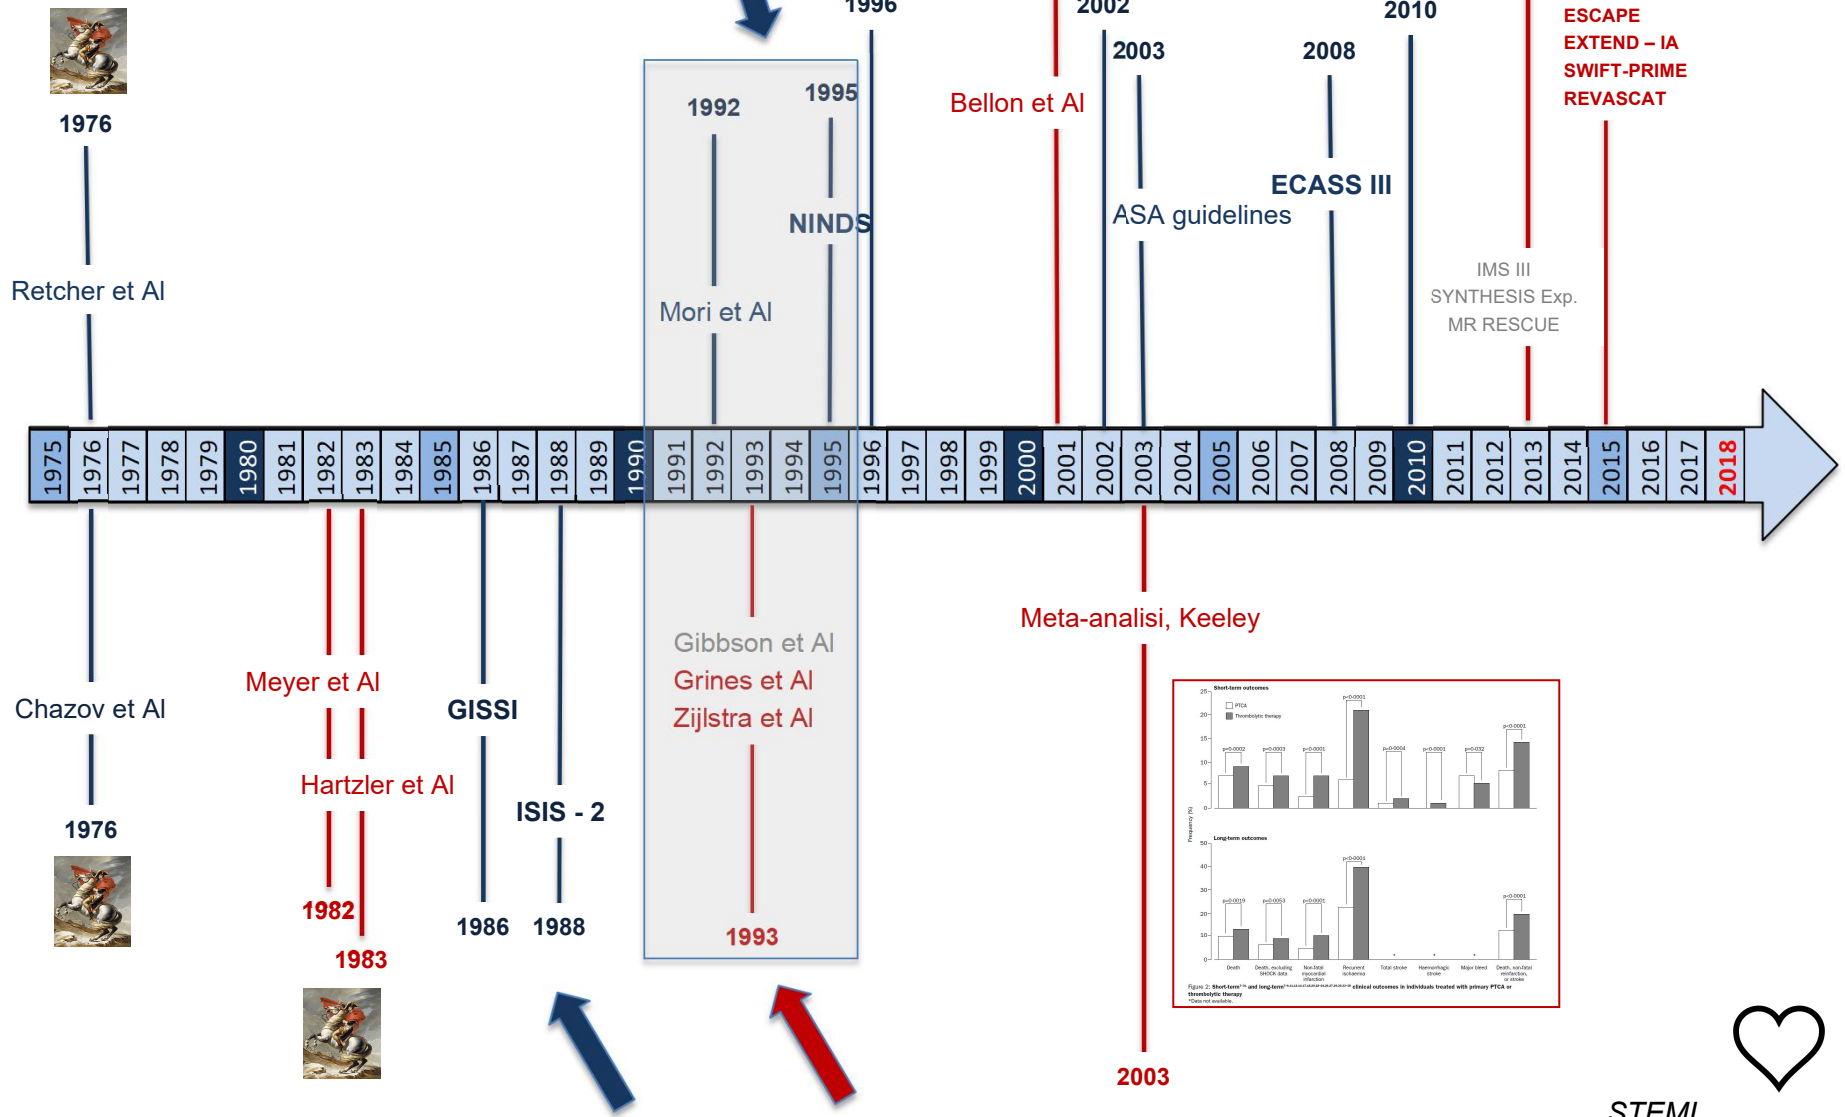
1976

Retcher et Al

1996

2002

2010

ESCAPE
EXTEND – IA
SWIFT-PRIME
REVASCAT

1992

1995

NINDS

Mori et Al

Bellon et Al

2003

2008

ECASS III

ASA guidelines

IMS III
SYNTHESIS Exp.
MR RESCUE

1975 1976 1977 1978 1979 1980 1981 1982 1983 1984 1985 1986 1987 1988 1989 1990 1991 1992 1993 1994 1995 1996 1997 1998 1999 2000 2001 2002 2003 2004 2005 2006 2007 2008 2009 2010 2011 2012 2013 2014 2015 2016 2017 2018

Chazov et Al

1976

Meyer et Al

Hartzler et Al

1982

1983

GISSI

1986

ISIS - 2

1988

Gibbson et Al
Grines et Al
Zijlstra et Al

1993

Meta-analisi, Keeley

2003

Short-term outcomes
PTCA
Thrombolytic therapy
Long-term outcomes
Frequency (%)
Death
Recurrent ischaemia
Total stroke
Major bleed
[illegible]

STEMI